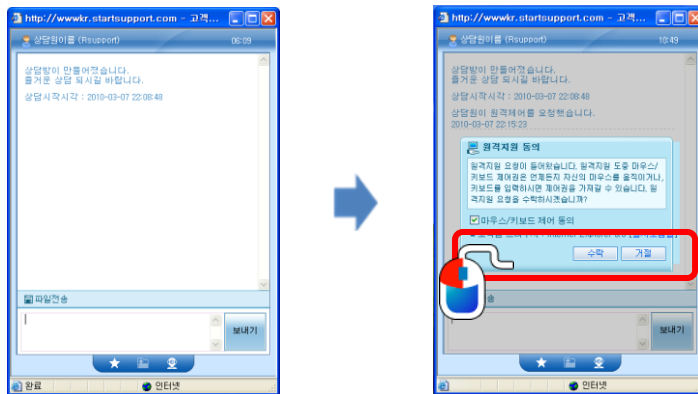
http://wwwkr.startsupport.com - 고객...

상담원이름 (Rsupport) 06:09

상담방이 만들어졌습니다.
즐거운 상담 되시길 바랍니다.

상담시작시각 : 2010-03-07 22:08:48

파일전송

보내기

완료

인터넷

http://wwwkr.startsupport.com - 고객...

상담원이름 (Rsupport) 10:49

상담방이 만들어졌습니다.
즐거운 상담 되시길 바랍니다.

상담시작시각 : 2010-03-07 22:08:48

상담원이 원격제어를 요청했습니다.
2010-03-07 22:15:23

원격지원 동의

원격지원 요청이 들어왔습니다. 원격지원 도중 마우스/키보드 제어권은 언제든지 자신의 마우스를 움직이거나, 키보드를 입력하시면 제어권을 가져갈 수 있습니다. 원격지원 요청을 수락하시겠습니까?

마우스/키보드 제어 동의

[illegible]

수락 거절

보내기

인터넷